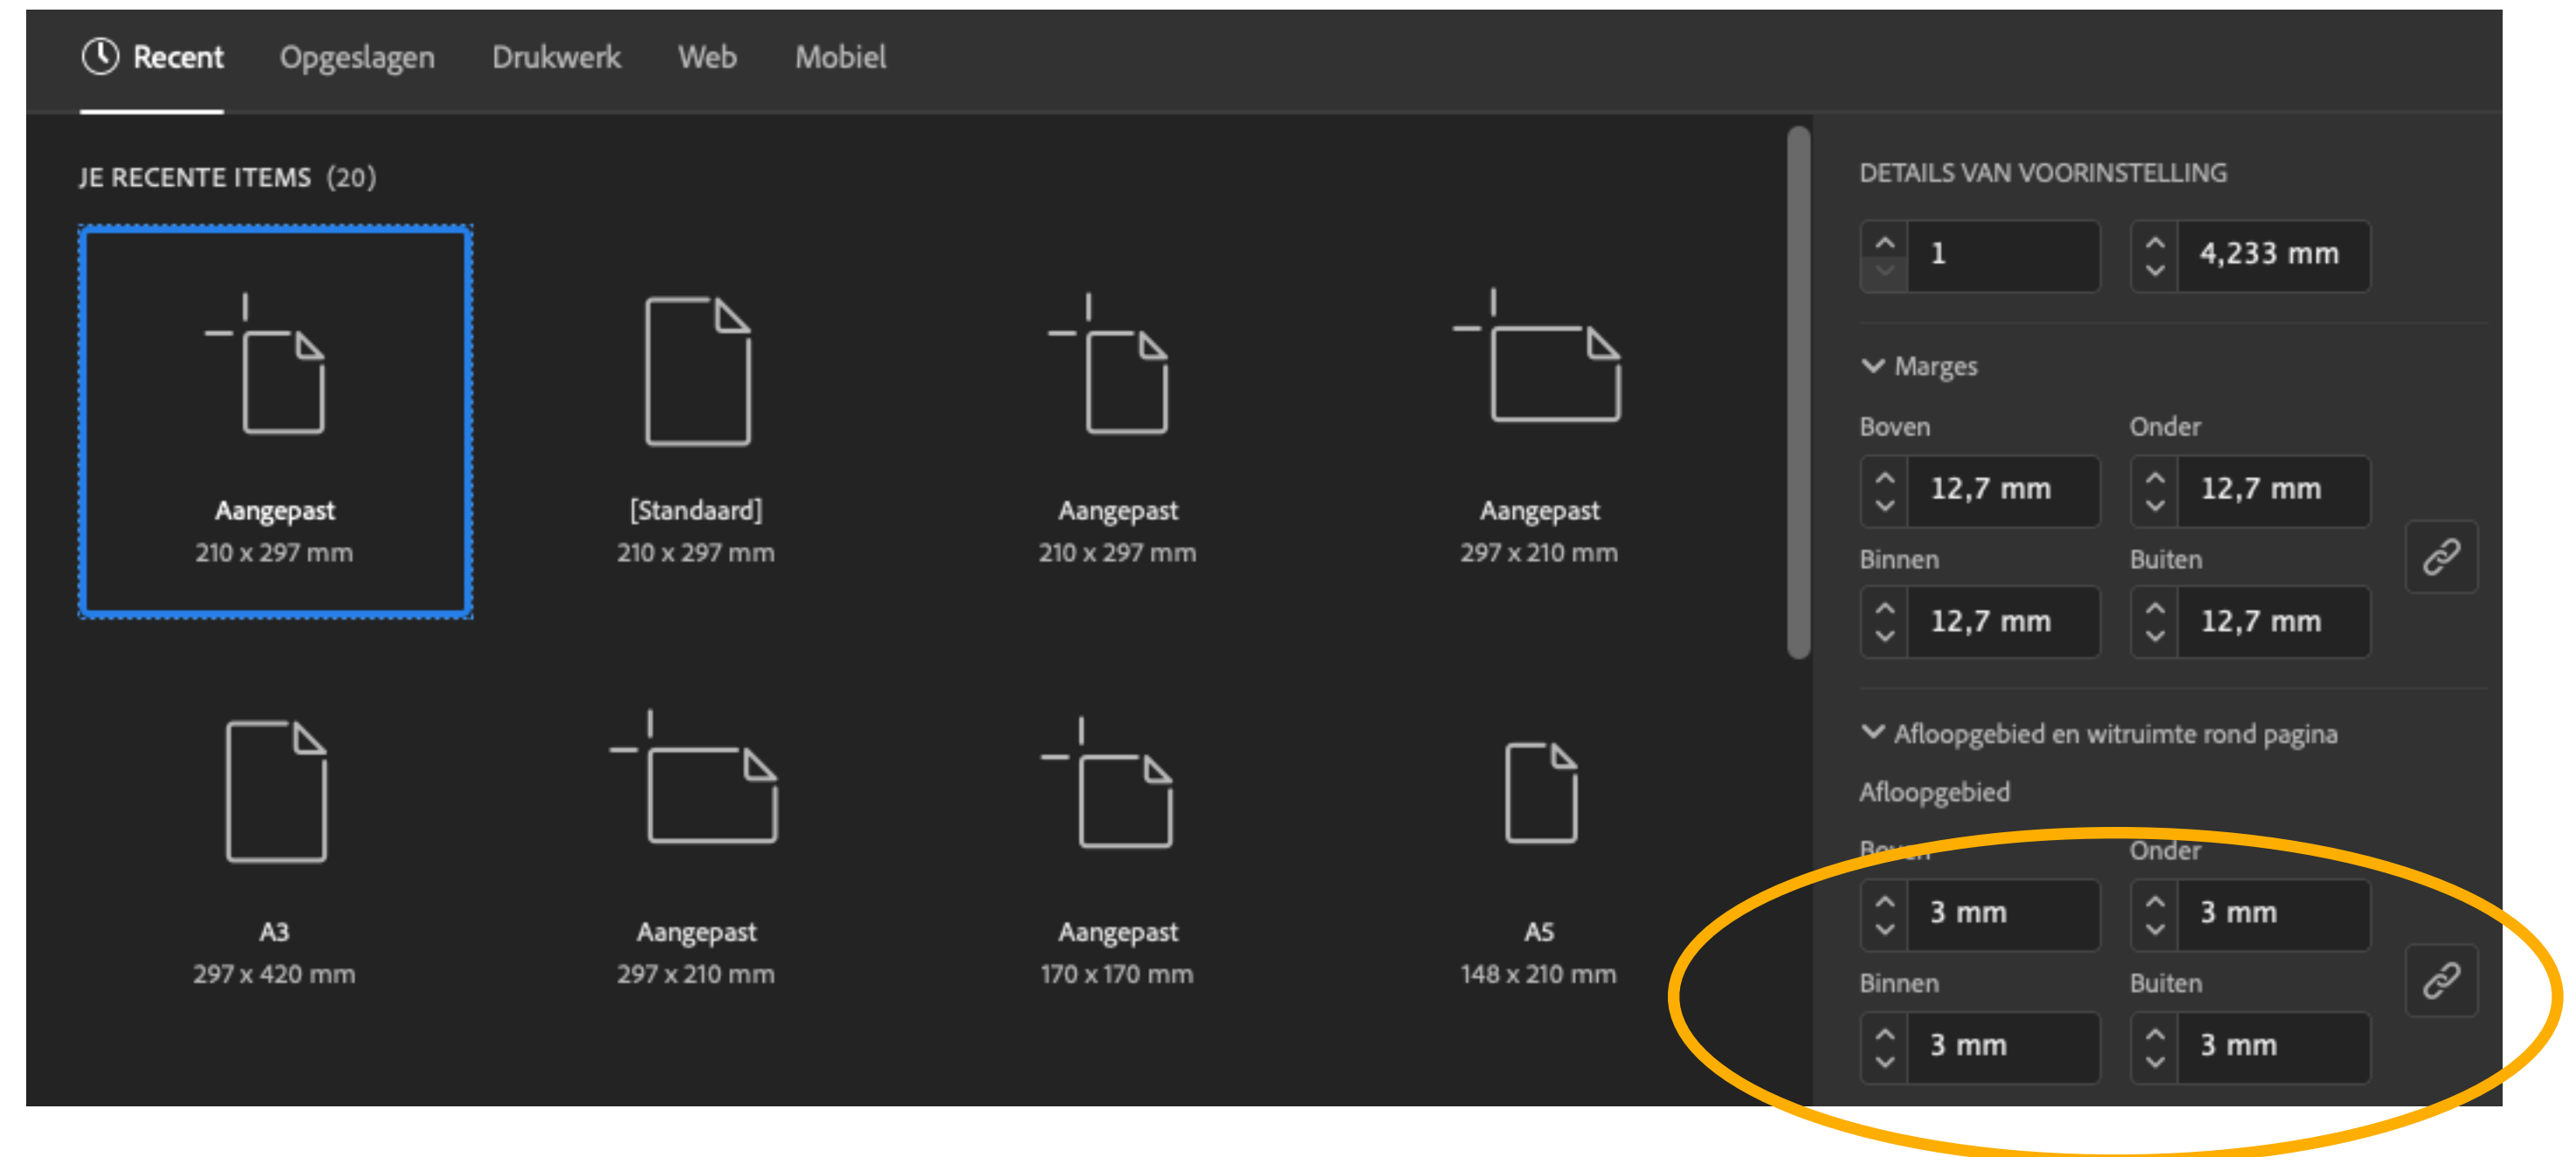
Recent Opgeslagen Drukwerk Web Mobiel

JE RECENTE ITEMS (20)

Aangepast
210 x 297 mm

[Standaard]
210 x 297 mm

Aangepast
210 x 297 mm

Aangepast
297 x 210 mm

A3
297 x 420 mm

Aangepast
297 x 210 mm

Aangepast
170 x 170 mm

A5
148 x 210 mm

DETAILS VAN VOORINSTELLING

1

4,233 mm

Marges

Boven
12,7 mm

Onder
12,7 mm

Binnen
12,7 mm

Buiten
12,7 mm

Afloopgebied en witruimte rond pagina

Afloopgebied

Boven
3 mm

Onder
3 mm

Binnen
3 mm

Buiten
3 mm